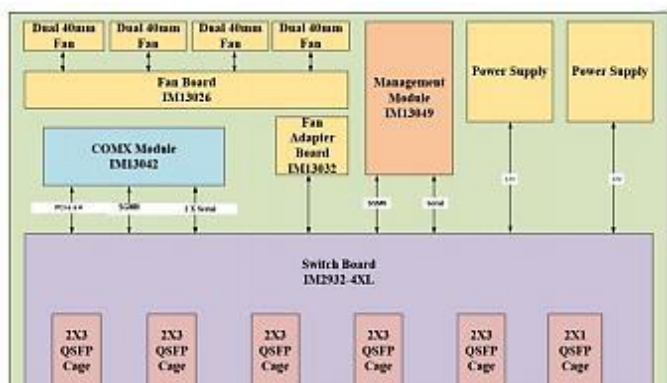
Dual 40mm Fan

Dual 40mm Fan

Dual 40mm Fan

Dual 40mm Fan

Fan Board
IM13026

Management Module
IM13049

Power Supply

Power Supply

COMX Module
IM13042

Fan Adapter Board
IM13032

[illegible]

SGMII

I²C Serial

SGMII

Serial

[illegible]

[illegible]

Switch Board
IM2932-4XL

2X3
QSFP
Cage

2X3
QSFP
Cage

2X3
QSFP
Cage

2X3
QSFP
Cage

2X3
QSFP
Cage

2X1
QSFP
Cage